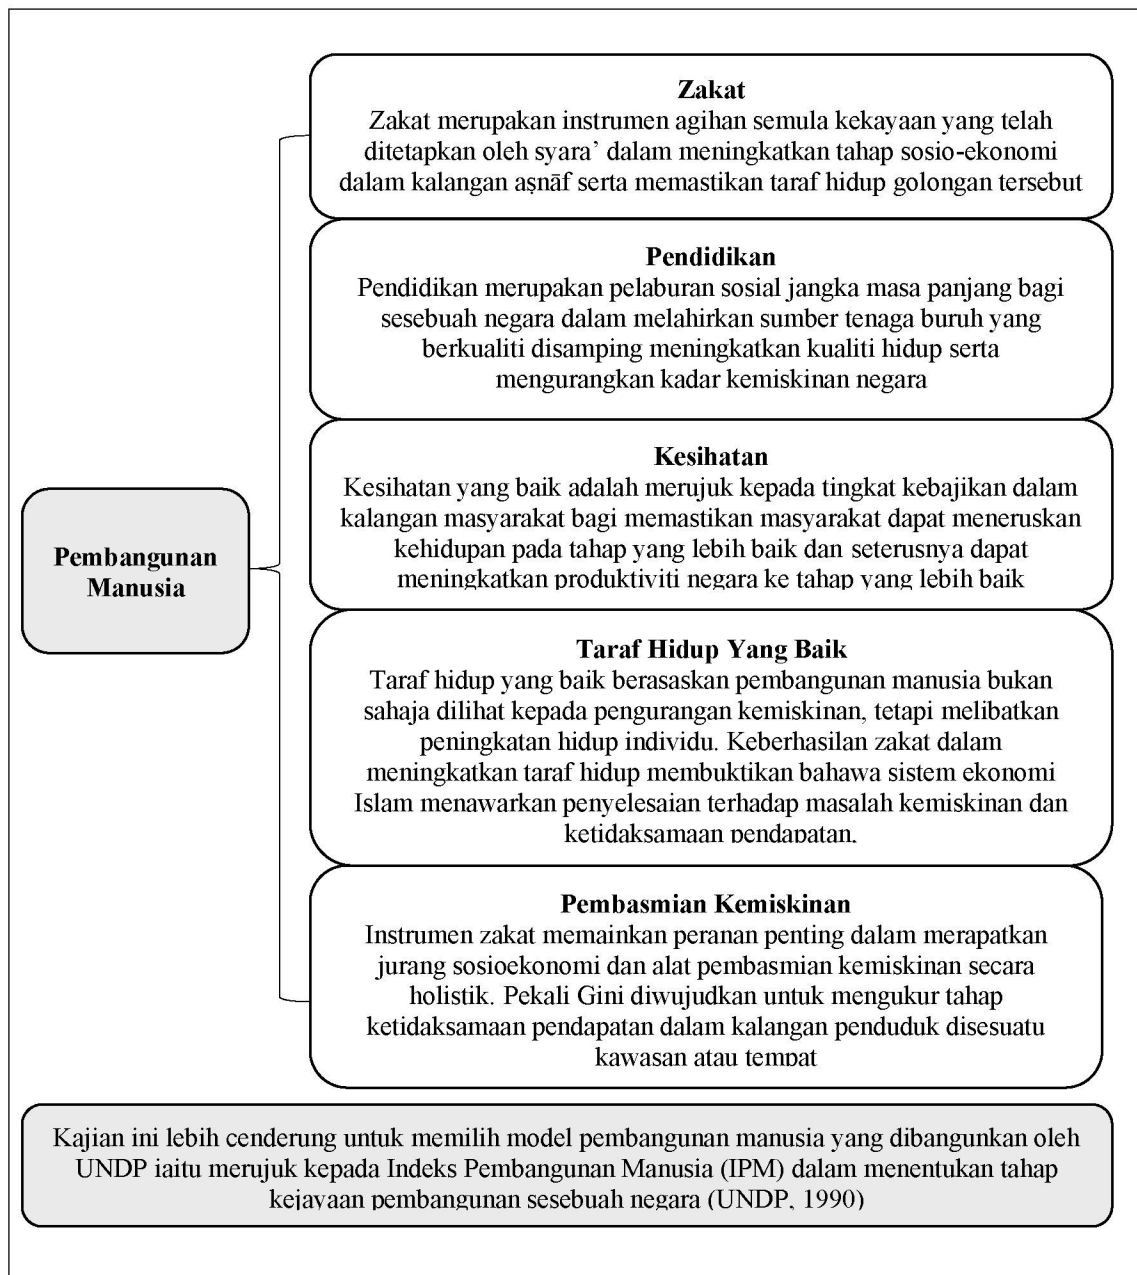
Pembangunan Manusia

Zakat
Zakat merupakan instrumen agihan semula kekayaan yang telah ditetapkan oleh syara' dalam meningkatkan tahap sosio-ekonomi dalam kalangan aṣnāf serta memastikan taraf hidup golongan tersebut

Pendidikan
Pendidikan merupakan pelaburan sosial jangka masa panjang bagi sesebuah negara dalam melahirkan sumber tenaga buruh yang berkualiti disamping meningkatkan kualiti hidup serta mengurangkan kadar kemiskinan negara

Kesihatan
Kesihatan yang baik adalah merujuk kepada tingkat kebajikan dalam kalangan masyarakat bagi memastikan masyarakat dapat meneruskan kehidupan pada tahap yang lebih baik dan seterusnya dapat meningkatkan produktiviti negara ke tahap yang lebih baik

Taraf Hidup Yang Baik
Taraf hidup yang baik berasaskan pembangunan manusia bukan sahaja dilihat kepada pengurangan kemiskinan, tetapi melibatkan peningkatan hidup individu. Keberhasilan zakat dalam meningkatkan taraf hidup membuktikan bahawa sistem ekonomi Islam menawarkan penyelesaian terhadap masalah kemiskinan dan ketidaksamaan pendapatan.

Pembasmian Kemiskinan
Instrumen zakat memainkan peranan penting dalam merapatkan jurang sosioekonomi dan alat pembasmian kemiskinan secara holistik. Pekali Gini diwujudkan untuk mengukur tahap ketidaksamaan pendapatan dalam kalangan penduduk disesuatu kawasan atau tempat

Kajian ini lebih cenderung untuk memilih model pembangunan manusia yang dibangunkan oleh UNDP iaitu merujuk kepada Indeks Pembangunan Manusia (IPM) dalam menentukan tahap kejayaan pembangunan sesebuah negara (UNDP, 1990)